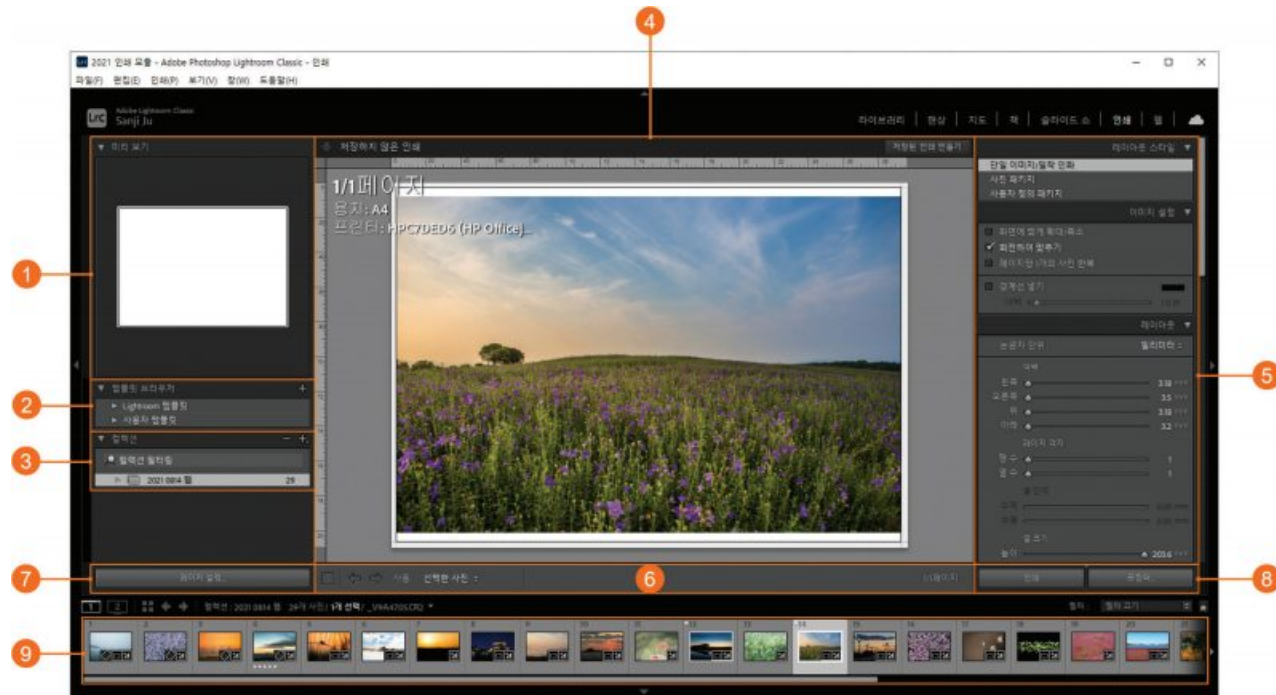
4

2021 인쇄 모듈 - Adobe Photoshop Lightroom Classic - 인쇄

파일(F) 편집(E) 인쇄(P) 보기(V) 창(W) 도움말(H)

Adobe Lightroom Classic
Sanji Ju

라이브러리 | 현상 | 지도 | 책 | 슬라이드 쇼 | 인쇄 | 웹

미리 보기

저장하지 않은 인쇄

저장된 인쇄 만들기

1/1페이지
용지: A4
프린터: HPC7DED6 (HP Office)...

레이아웃 스타일
단일 이미지/밀착 인화
사진 패키지
사용자 정의 패키지

이미지 설정
회전에 맞게 확대/축소
회전하여 맞추기
페이지당 1개의 사진 반복

경계선 넣기

레이아웃
눈금자 단위 밀리미터
여백
왼쪽 3.18
오른쪽 3.5
위 3.18
아래 3.2
페이지 격자
행 수 1
열 수 1
셀 간격
셀 크기
높이 203.6

템플릿 브라우저
Lightroom 템플릿
사용자 템플릿

컬렉션
컬렉션 필터링
2021 0814 웹 29

1
2
3
5

페이지 설정...

사용 선택한 사진

1 페이지

인쇄
프린터...

6
7
8
9

1 2
컬렉션 : 2021 0814 웹 29개 사진 / 1개 선택 / _V4A4705.CR3

필터 : 필터 끄기